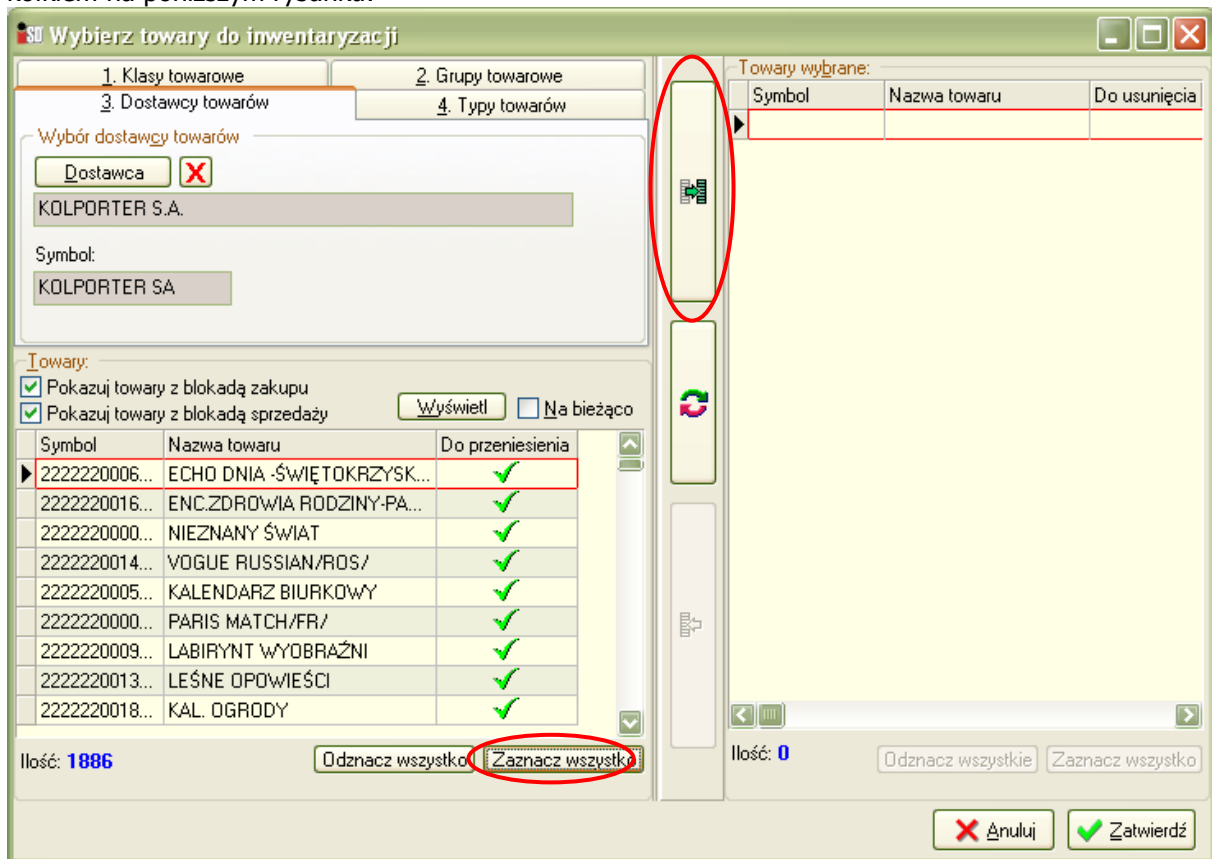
Wybierz towary do inwentaryzacji

1. Klasy towarowe
2. Grupy towarowe
3. Dostawcy towarów
4. Typy towarów

Wybór dostawcy towarów
Dostawca
KOLPORTER S.A.
Symbol:
KOLPORTER SA

Towary:
Pokazuj towary z blokadą zakupu
Pokazuj towary z blokadą sprzedaży
Wyświetl
Na bieżąco

| Symbol | Nazwa towaru | Do przeniesienia |
|---|---|---|
| 2222220006... | ECHO DNIA -ŚWIĘTOKRZYSK... | ✓ |
| 2222220016... | ENC.ZDROWIA RODZINY-PA... | ✓ |
| 2222220000... | NIEZNANY ŚWIAT | ✓ |
| 2222220014... | VOGUE RUSSIAN/ROS/ | ✓ |
| 2222220005... | KALENDARZ BIURKOWY | ✓ |
| 2222220000... | PARIS MATCH/FR/ | ✓ |
| 2222220009... | LABIRYNT WYOBRAŹNI | ✓ |
| 2222220013... | LEŚNE OPOWIEŚCI | ✓ |
| 2222220018... | KAL. OGRODY | ✓ |

Ilość: 1886
Odznacz wszystko
Zaznacz wszystko

Towary wybrane:

| Symbol | Nazwa towaru | Do usunięcia |
|---|---|---|
| | | |

Ilość: 0
Odznacz wszystkie
Zaznacz wszystko

Anuluj
Zatwierdź